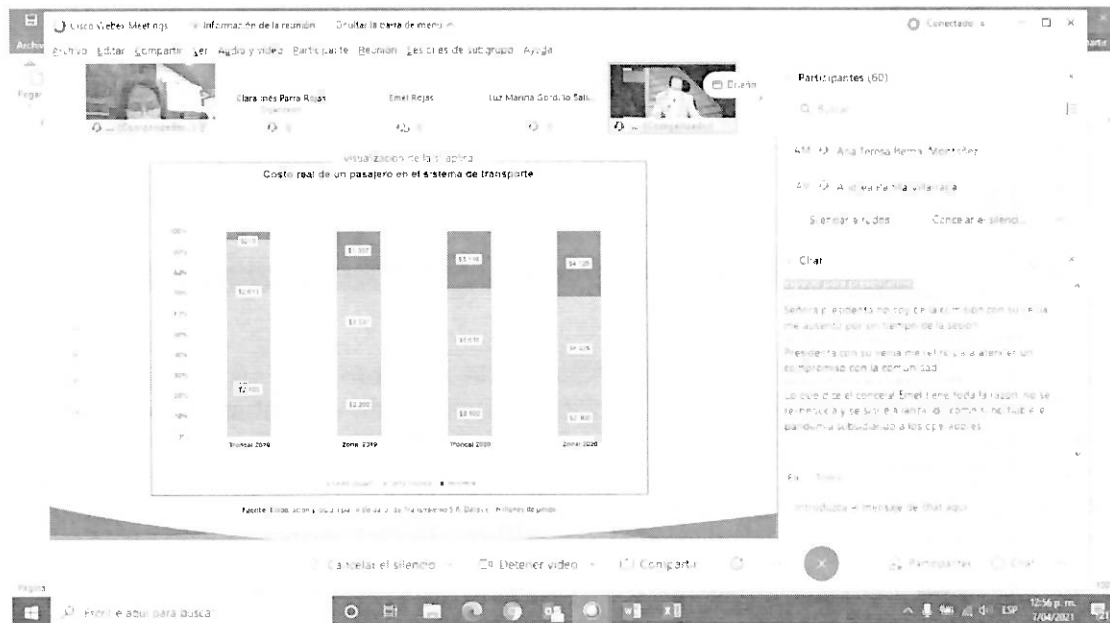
Cisco Webex Meetings   Información de la reunión   Ocultar la barra de menú
Conectado
Archivo  Editar  Compartir  Ver  Audio y video  Participante  Reunión  Sesiones de subgrupo  Ayuda

Clara Inés Parra Rojas
Emel Rojas
Luz Marina Gordillo Sala...

Diseño

Participantes (60)
Buscar
Ana Teresa Berna Montañez
A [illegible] villarraga
Silenciar a todos   Cancelar el silencio

Chat
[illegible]
Señora presidenta no voy en la comisión con su venia me ausento por un tiempo de la sesión
Presidenta con su venia me retiro ya a atender un compromiso con la comunidad
Lo que dice el concejal Emel tiene toda la razón, no se reinvento y se sigue en la misma vía como si no hubiere pandemia subsidiando a los operadores

Para: Todos
Introduzca el mensaje de chat aquí

visualización de la diapositiva
Costo real de un pasajero en el sistema de transporte

| | Troncal 2019 | Zonal 2019 | Troncal 2020 | Zonal 2020 |
|---|---|---|---|---|
| | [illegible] | $1.307 | $3.118 | $4.125 |
| | $2.011 | $1.531 | $1.618 | $1.026 |
| | $2.100 | $2.200 | $2.100 | $2.300 |

100%
90%
80%
70%
60%
50%
40%
30%
20%
10%
0%

Fuente: Elaboración propia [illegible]

Cancelar el silencio   Detener video   Compartir   Participantes   Chat

Escribe aquí para buscar
ESP   12:56 p. m.   7/04/2021